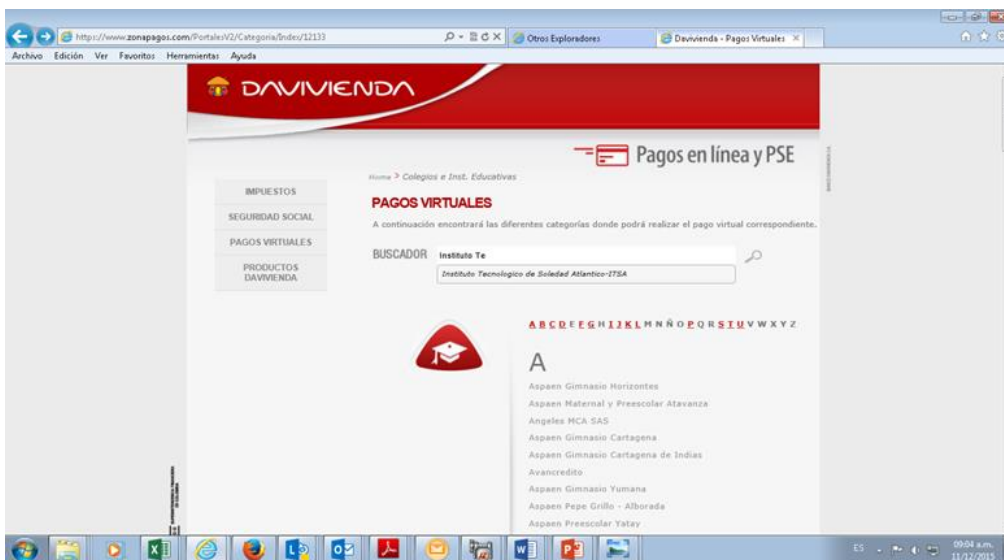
http://www.zonapagos.com/PortalesV2/Categoria/Index/12133
Otros Exploradores
Davivienda - Pagos Virtuales ×
Archivo Edición Ver Favoritos Herramientas Ayuda

DAVIVIENDA

Pagos en línea y PSE

Home > Colegios e Inst. Educativas

IMPUESTOS
SEGURIDAD SOCIAL
PAGOS VIRTUALES
PRODUCTOS DAVIVIENDA

PAGOS VIRTUALES
A continuación encontrará las diferentes categorías donde podrá realizar el pago virtual correspondiente.

BUSCADOR Instituto Te
Instituto Tecnologico de Soledad Atlantico-ITSA

A B C D E F G H I J K L M N Ñ O P Q R S T U V W X Y Z

A
Aspaen Gimnasio Horizontes
Aspaen Maternal y Preescolar Atavanza
Angeles MCA SAS
Aspaen Gimnasio Cartagena
Aspaen Gimnasio Cartagena de Indias
Avancredito
Aspaen Gimnasio Yumana
Aspaen Pepe Grillo - Alborada
Aspaen Preescolar Yatay

ES 09:04 a.m. 11/12/2015